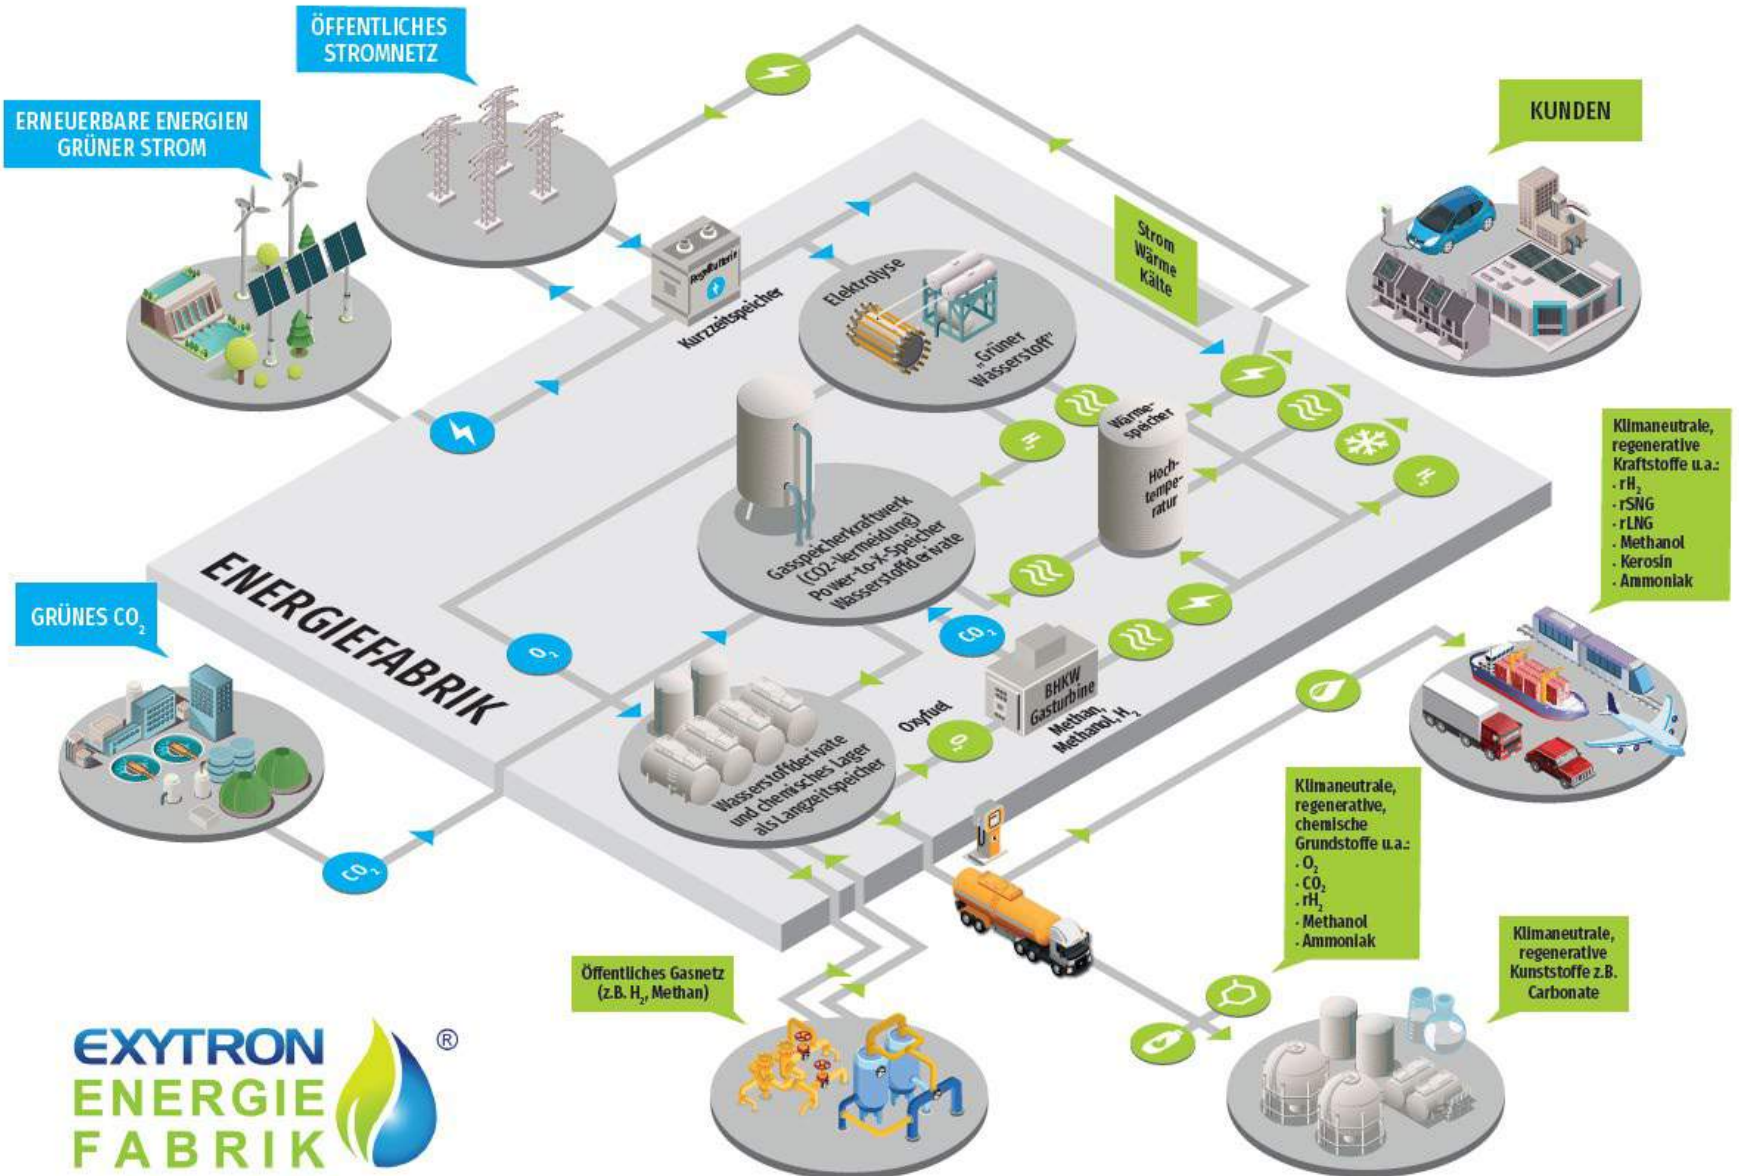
ÖFFENTLICHES STROMNETZ

ERNEUERBARE ENERGIEN GRÜNER STROM

KUNDEN

Strom Wärme Kälte

Kurzzeitspeicher

Elektrolyse

„Grüner Wasserstoff"

Wärme-speicher

Hoch-tempe-ratur

Gasspeicherkraftwerk (CO2-Vermeidung) Power-to-X-Speicher Wasserstoffderivate

ENERGIEFABRIK

Klimaneutrale, regenerative Kraftstoffe u.a.:
- $rH_2$
- rSNG
- rLNG
- Methanol
- Kerosin
- Ammoniak

GRÜNES $CO_2$

$O_2$

$CO_2$

BHKW Gasturbine

Methan, Methanol, $H_2$

Oxyfuel

$O_2$

Wasserstoffderivate und chemisches Lager als Langzeitspeicher

Klimaneutrale, regenerative, chemische Grundstoffe u.a.:
- $O_2$
- $CO_2$
- $rH_2$
- Methanol
- Ammoniak

$CO_2$

Öffentliches Gasnetz (z.B. $H_2$, Methan)

Klimaneutrale, regenerative Kunststoffe z.B. Carbonate

EXYTRON ENERGIE FABRIK ®